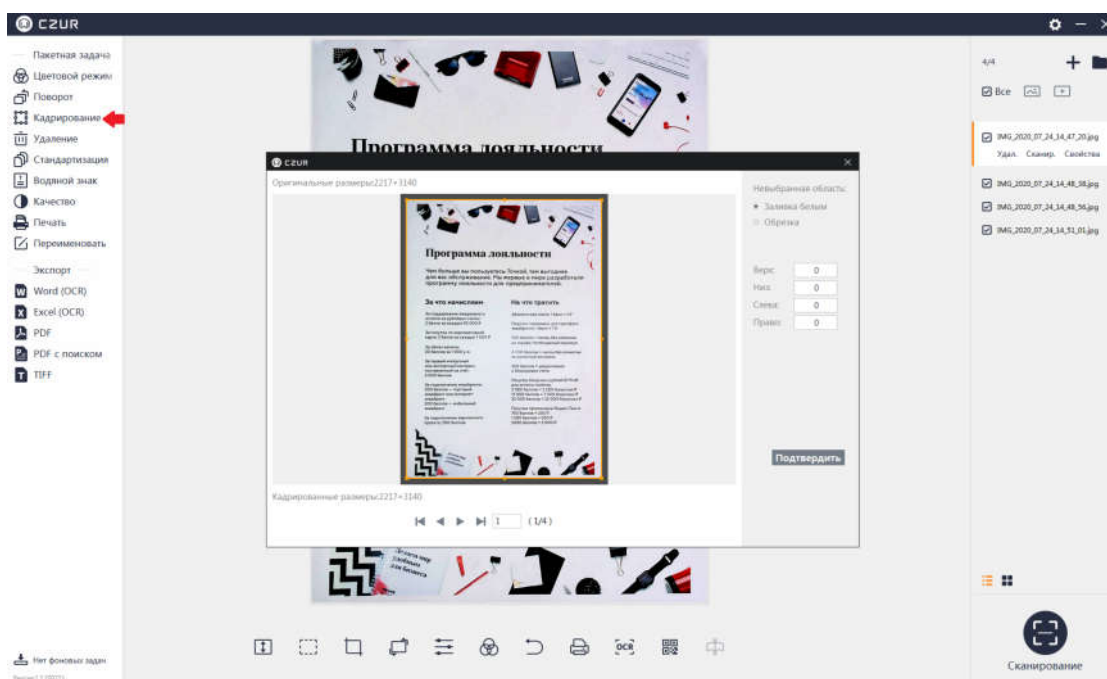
CZUR

Пакетная задача
Цветовой режим
Поворот
Кадрирование
Удаление
Стандартизация
Водяной знак
Качество
Печать
Переименовать

Экспорт
Word (OCR)
Excel (OCR)
PDF
PDF с поиском
TIFF

Нет фоновых задач

Программа лояльности

CZUR
Оригинальные размеры:2217×3140

Программа лояльности

Чем больше вы пользуетесь Точкой, тем выгоднее для вас обслуживание. Мы первые в мире разработали программу лояльности для предпринимателей.

За что начисляем
На что тратить

Невыбранная область:
Заливка белым
Обрезка

Верх 0
Низ 0
Слева 0
Право 0

Подтвердить

Кадрированные размеры:2217×3140

1 (1/4)

4/4
Все

IMG_2020_07_24_14_47_20.jpg
Удал. Сканир. Свойства
IMG_2020_07_24_14_48_38.jpg
IMG_2020_07_24_14_48_56.jpg
IMG_2020_07_24_14_51_01.jpg

OCR

Сканирование